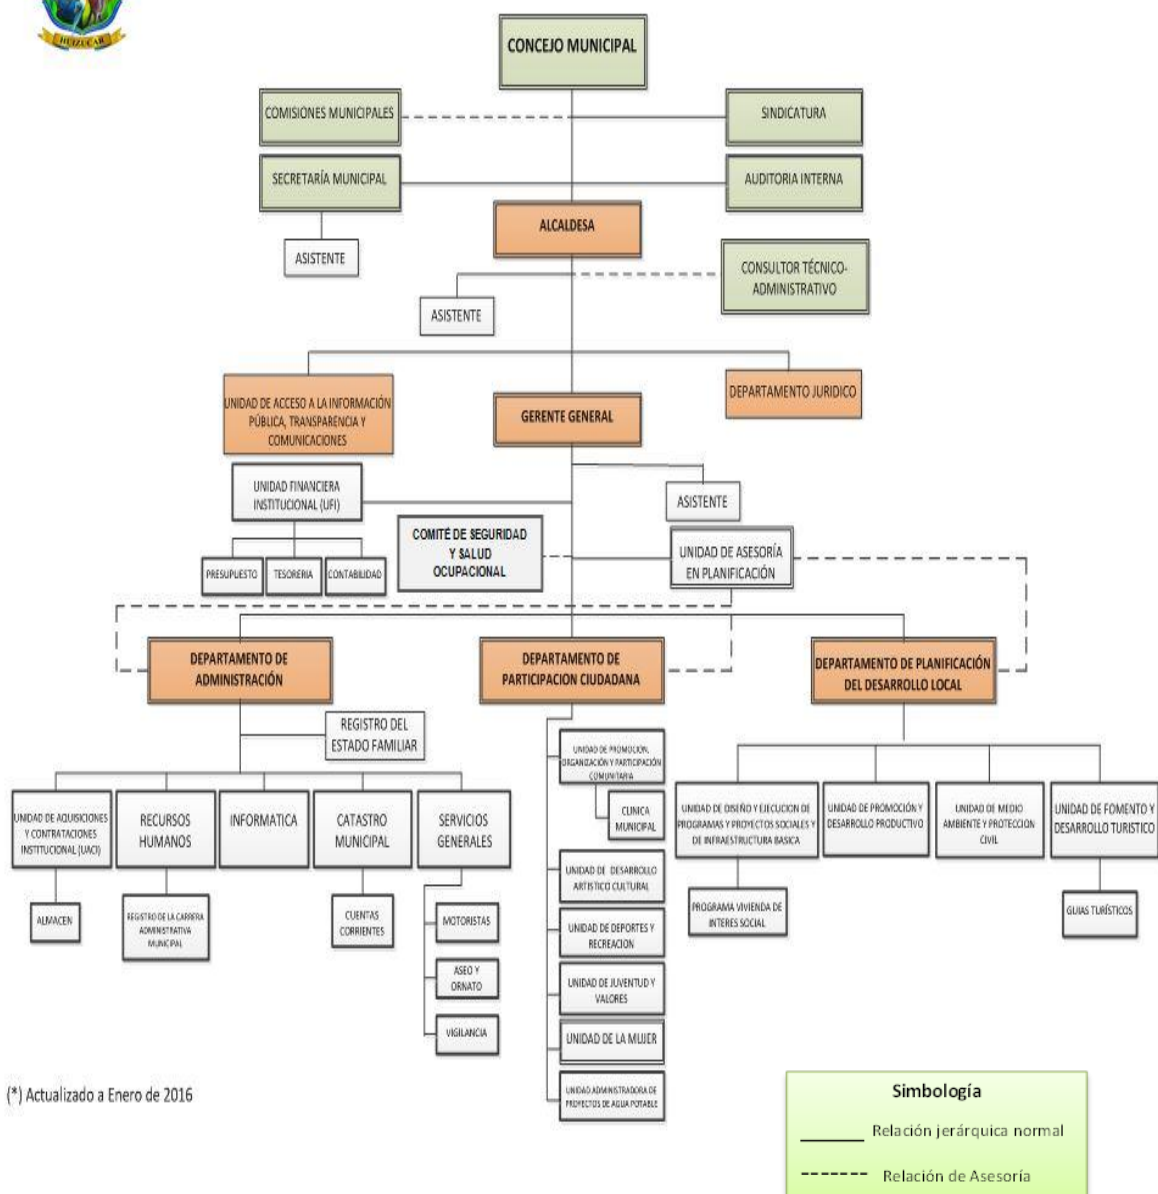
HUIZÚCAR

CONCEJO MUNICIPAL

COMISIONES MUNICIPALES

SINDICATURA

SECRETARÍA MUNICIPAL

AUDITORIA INTERNA

ALCALDESA

ASISTENTE

CONSULTOR TÉCNICO-ADMINISTRATIVO

ASISTENTE

UNIDAD DE ACCESO A LA INFORMACIÓN PÚBLICA, TRANSPARENCIA Y COMUNICACIONES

GERENTE GENERAL

DEPARTAMENTO JURIDICO

UNIDAD FINANCIERA INSTITUCIONAL (UFI)

ASISTENTE

COMITÉ DE SEGURIDAD Y SALUD OCUPACIONAL

UNIDAD DE ASESORÍA EN PLANIFICACIÓN

PRESUPUESTO

TESORERIA

CONTABILIDAD

DEPARTAMENTO DE ADMINISTRACIÓN

DEPARTAMENTO DE PARTICIPACION CIUDADANA

DEPARTAMENTO DE PLANIFICACIÓN DEL DESARROLLO LOCAL

REGISTRO DEL ESTADO FAMILIAR

UNIDAD DE ADQUISICIONES Y CONTRATACIONES INSTITUCIONAL (UACI)

RECURSOS HUMANOS

INFORMATICA

CATASTRO MUNICIPAL

SERVICIOS GENERALES

ALMACEN

REGISTRO DE LA CARRERA ADMINISTRATIVA MUNICIPAL

CUENTAS CORRIENTES

MOTORISTAS

ASEO Y ORNATO

VIGILANCIA

UNIDAD DE PROMOCIÓN, ORGANIZACIÓN Y PARTICIPACIÓN COMUNITARIA

CLINICA MUNICIPAL

UNIDAD DE DESARROLLO ARTISTICO CULTURAL

UNIDAD DE DEPORTES Y RECREACION

UNIDAD DE JUVENTUD Y VALORES

UNIDAD DE LA MUJER

UNIDAD ADMINISTRADORA DE PROYECTOS DE AGUA POTABLE

UNIDAD DE DISEÑO Y EJECUCION DE PROGRAMAS Y PROYECTOS SOCIALES Y DE INFRAESTRUCTURA BASICA

UNIDAD DE PROMOCIÓN Y DESARROLLO PRODUCTIVO

UNIDAD DE MEDIO AMBIENTE Y PROTECCION CIVIL

UNIDAD DE FOMENTO Y DESARROLLO TURISTICO

PROGRAMA VIVIENDA DE INTERES SOCIAL

GUIAS TURÍSTICOS

(*) Actualizado a Enero de 2016

Simbología

Relación jerárquica normal

Relación de Asesoría